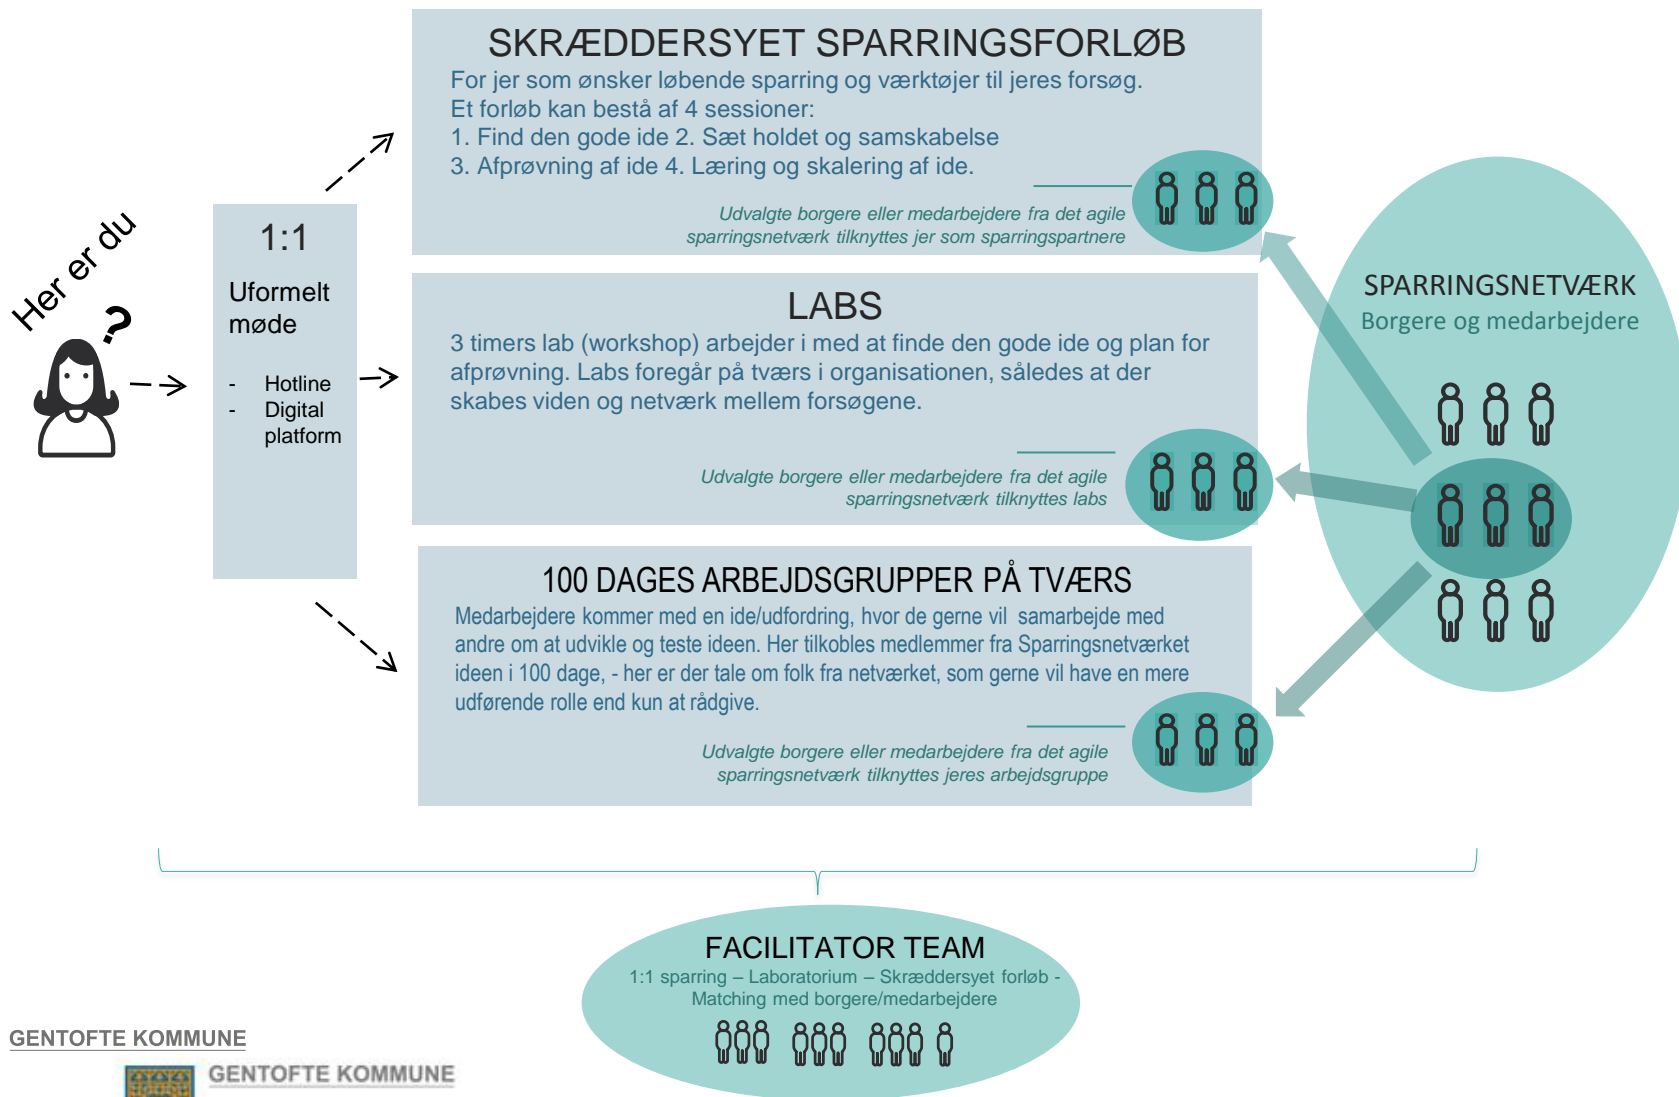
Her er du

?

1:1

Uformelt møde

- Hotline
- Digital platform

SKRÆDDERSYET SPARRINGSFORLØB

For jer som ønsker løbende sparring og værktøjer til jeres forsøg.
Et forløb kan bestå af 4 sessioner:
1. Find den gode ide 2. Sæt holdet og samskabelse
3. Afprøvning af ide 4. Læring og skalering af ide.

Udvalgte borgere eller medarbejdere fra det agile sparringsnetværk tilknyttes jer som sparringspartnere

LABS

3 timers lab (workshop) arbejder i med at finde den gode ide og plan for afprøvning. Labs foregår på tværs i organisationen, således at der skabes viden og netværk mellem forsøgene.

Udvalgte borgere eller medarbejdere fra det agile sparringsnetværk tilknyttes labs

100 DAGES ARBEJDSGRUPPER PÅ TVÆRS

Medarbejdere kommer med en ide/udfordring, hvor de gerne vil samarbejde med andre om at udvikle og teste ideen. Her tilkobles medlemmer fra Sparringsnetværket ideen i 100 dage, - her er der tale om folk fra netværket, som gerne vil have en mere udførende rolle end kun at rådgive.

Udvalgte borgere eller medarbejdere fra det agile sparringsnetværk tilknyttes jeres arbejdsgruppe

SPARRINGSNETVÆRK
Borgere og medarbejdere

FACILITATOR TEAM
1:1 sparring – Laboratorium – Skræddersyet forløb - Matching med borgere/medarbejdere

GENTOFTE KOMMUNE

GENTOFTE KOMMUNE